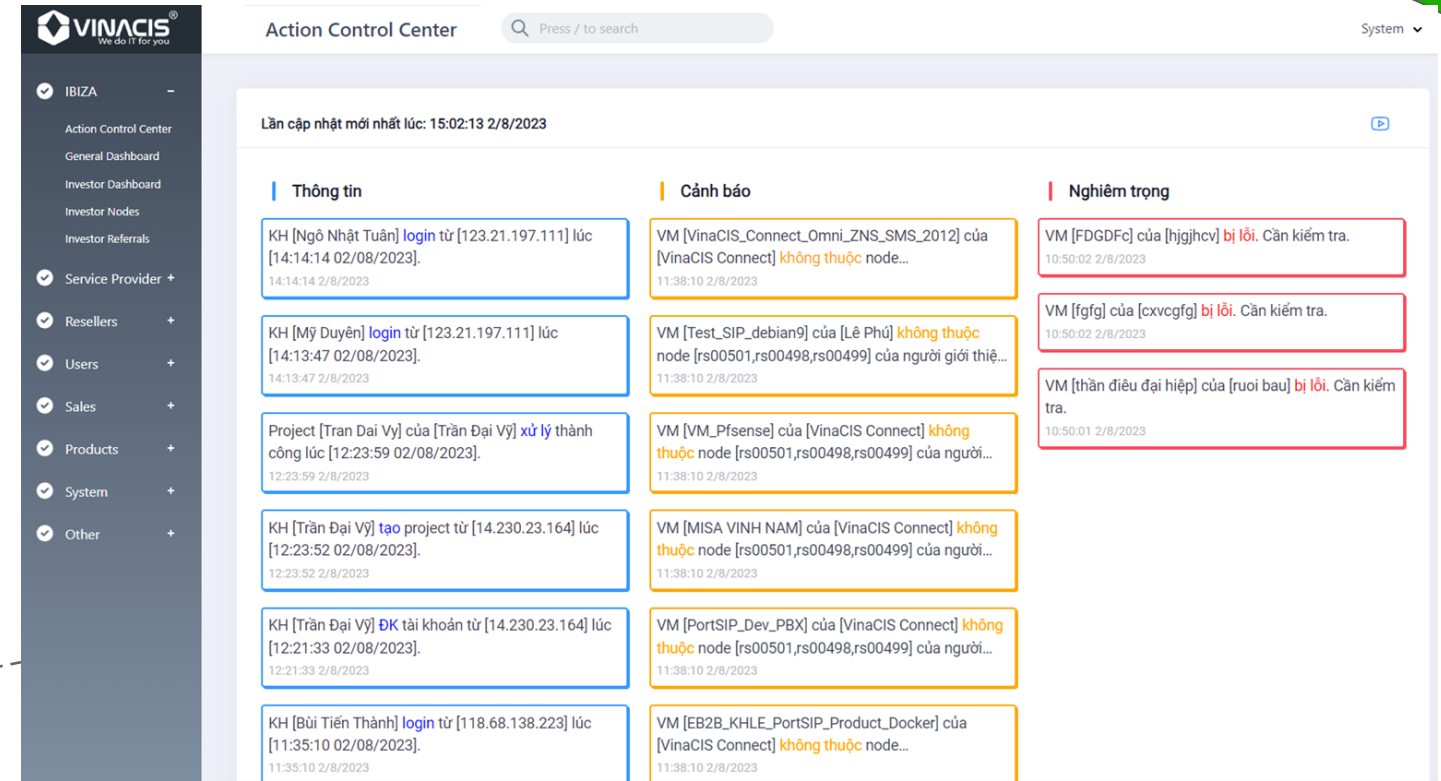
VINACIS®
We do IT for you

IBIZA –
Action Control Center
General Dashboard
Investor Dashboard
Investor Nodes
Investor Referrals
Service Provider +
Resellers +
Users +
Sales +
Products +
System +
Other +

Action Control Center
Press / to search
System

Lần cập nhật mới nhất lúc: 15:02:13 2/8/2023

Thông tin

KH [Ngô Nhật Tuân] login từ [123.21.197.111] lúc [14:14:14 02/08/2023].
14:14:14 2/8/2023

KH [Mỹ Duyên] login từ [123.21.197.111] lúc [14:13:47 02/08/2023].
14:13:47 2/8/2023

Project [Tran Dai Vy] của [Trần Đại Vỹ] xử lý thành công lúc [12:23:59 02/08/2023].
12:23:59 2/8/2023

KH [Trần Đại Vỹ] tạo project từ [14.230.23.164] lúc [12:23:52 02/08/2023].
12:23:52 2/8/2023

KH [Trần Đại Vỹ] ĐK tài khoản từ [14.230.23.164] lúc [12:21:33 02/08/2023].
12:21:33 2/8/2023

KH [Bùi Tiến Thành] login từ [118.68.138.223] lúc [11:35:10 02/08/2023].
11:35:10 2/8/2023

Cảnh báo

VM [VinaCIS_Connect_Omni_ZNS_SMS_2012] của [VinaCIS Connect] không thuộc node...
11:38:10 2/8/2023

VM [Test_SIP_debian9] của [Lê Phú] không thuộc node [rs00501,rs00498,rs00499] của người giới thiệ...
11:38:10 2/8/2023

VM [VM_Pfsense] của [VinaCIS Connect] không thuộc node [rs00501,rs00498,rs00499] của người...
11:38:10 2/8/2023

VM [MISA VINH NAM] của [VinaCIS Connect] không thuộc node [rs00501,rs00498,rs00499] của người...
11:38:10 2/8/2023

VM [PortSIP_Dev_PBX] của [VinaCIS Connect] không thuộc node [rs00501,rs00498,rs00499] của người...
11:38:10 2/8/2023

VM [EB2B_KHLE_PortSIP_Product_Docker] của [VinaCIS Connect] không thuộc node...
11:38:10 2/8/2023

Nghiêm trọng

VM [FDGDFc] của [hjgjhcv] bị lỗi. Cần kiểm tra.
10:50:02 2/8/2023

VM [fgfg] của [cxvcgfg] bị lỗi. Cần kiểm tra.
10:50:02 2/8/2023

VM [thần điêu đại hiệp] của [ruoi bau] bị lỗi. Cần kiểm tra.
10:50:01 2/8/2023